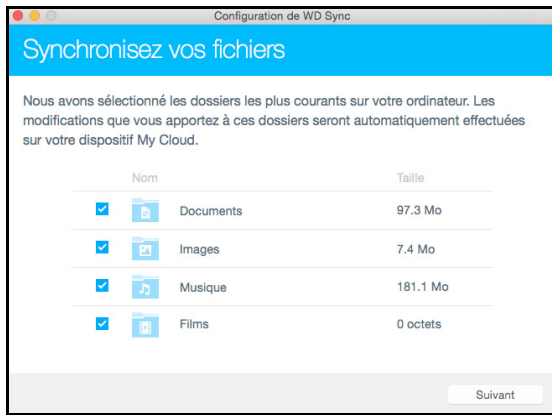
Configuration de WD Sync

Synchronisez vos fichiers

Nous avons sélectionné les dossiers les plus courants sur votre ordinateur. Les modifications que vous apportez à ces dossiers seront automatiquement effectuées sur votre dispositif My Cloud.

| Nom | Taille |
|---|---|
| Documents | 97.3 Mo |
| Images | 7.4 Mo |
| Musique | 181.1 Mo |
| Films | 0 octets |

Suivant